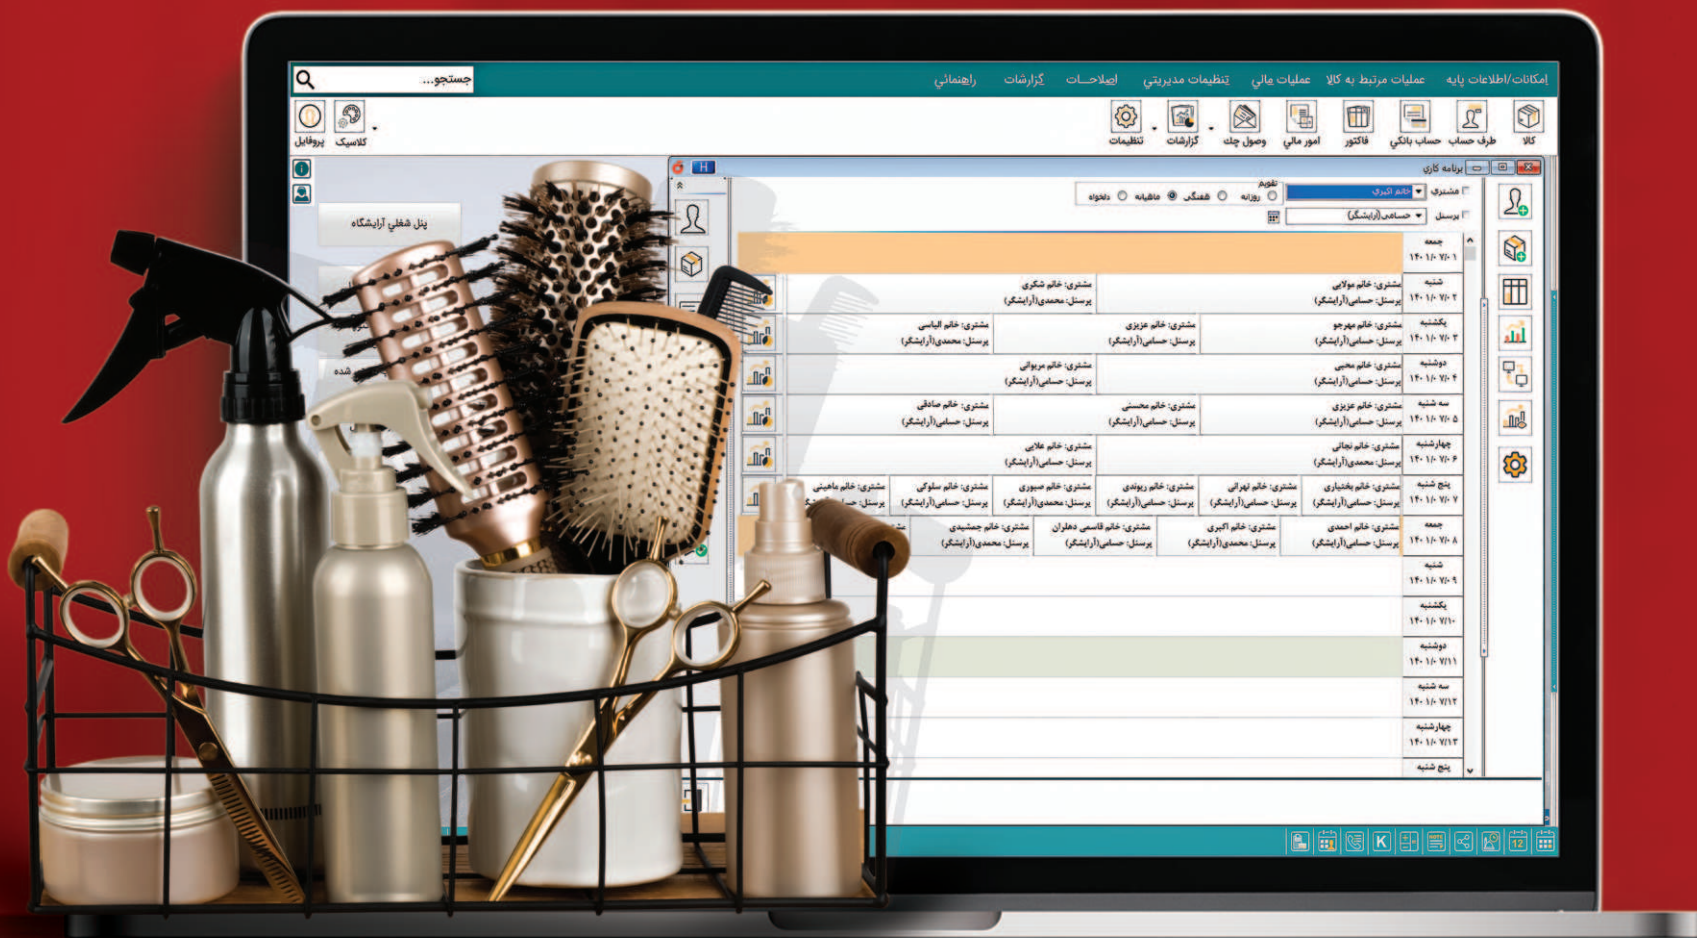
امکانات/اطلاعات پایه عملیات مرتبط به کالا عملیات مالی تنظیمات مدیریتی اصلاحات گزارشات راهنمائی

جستجو...

کالا طرف حساب حساب بانکی فاکتور امور مالی وصول چک گزارشات تنظیمات

کلاسیک پروفایل

پنل شغلی آرایشگاه

شده

برنامه کاری

مشتری خانم اکبری

پرسنل حسامی(آرایشگر)

تقویم
روزانه هفتگی ماهیانه دلخواه

| | | | | | |
|---|---|---|---|---|---|
| جمعه ۱۴۰۱/۰۷/۰۱ | | | | | |
| شنبه ۱۴۰۱/۰۷/۰۲ | مشتری: خانم مولایی پرسنل: حسامی(آرایشگر) | مشتری: خانم شکری پرسنل: محمدی(آرایشگر) | | | |
| یکشنبه ۱۴۰۱/۰۷/۰۳ | مشتری: خانم مهرجو پرسنل: حسامی(آرایشگر) | مشتری: خانم عزیزی پرسنل: حسامی(آرایشگر) | مشتری: خانم الیاسی پرسنل: محمدی(آرایشگر) | | |
| دوشنبه ۱۴۰۱/۰۷/۰۴ | مشتری: خانم محبی پرسنل: حسامی(آرایشگر) | مشتری: خانم مربوانی پرسنل: حسامی(آرایشگر) | | | |
| سه شنبه ۱۴۰۱/۰۷/۰۵ | مشتری: خانم عزیزی پرسنل: حسامی(آرایشگر) | مشتری: خانم محسنی پرسنل: حسامی(آرایشگر) | مشتری: خانم صادقی پرسنل: حسامی(آرایشگر) | | |
| چهارشنبه ۱۴۰۱/۰۷/۰۶ | مشتری: خانم نجاتی پرسنل: محمدی(آرایشگر) | مشتری: خانم علایی پرسنل: حسامی(آرایشگر) | | | |
| پنج شنبه ۱۴۰۱/۰۷/۰۷ | مشتری: خانم بختیاری پرسنل: حسامی(آرایشگر) | مشتری: خانم تهرانی پرسنل: حسامی(آرایشگر) | مشتری: خانم ریوندی پرسنل: حسامی(آرایشگر) | مشتری: خانم صبوری پرسنل: محمدی(آرایشگر) | مشتری: خانم سلوکی پرسنل: حسامی(آرایشگر) | مشتری: خانم ماهیتی پرسنل: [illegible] |
| جمعه ۱۴۰۱/۰۷/۰۸ | مشتری: خانم احمدی پرسنل: حسامی(آرایشگر) | مشتری: خانم اکبری پرسنل: محمدی(آرایشگر) | مشتری: خانم قاسمی دهلران پرسنل: حسامی(آرایشگر) | مشتری: خانم جمشیدی پرسنل: محمدی(آرایشگر) | |
| شنبه ۱۴۰۱/۰۷/۰۹ | | | | | |
| یکشنبه ۱۴۰۱/۰۷/۱۰ | | | | | |
| دوشنبه ۱۴۰۱/۰۷/۱۱ | | | | | |
| سه شنبه ۱۴۰۱/۰۷/۱۲ | | | | | |
| چهارشنبه ۱۴۰۱/۰۷/۱۳ | | | | | |
| پنج شنبه | | | | | |

K 12